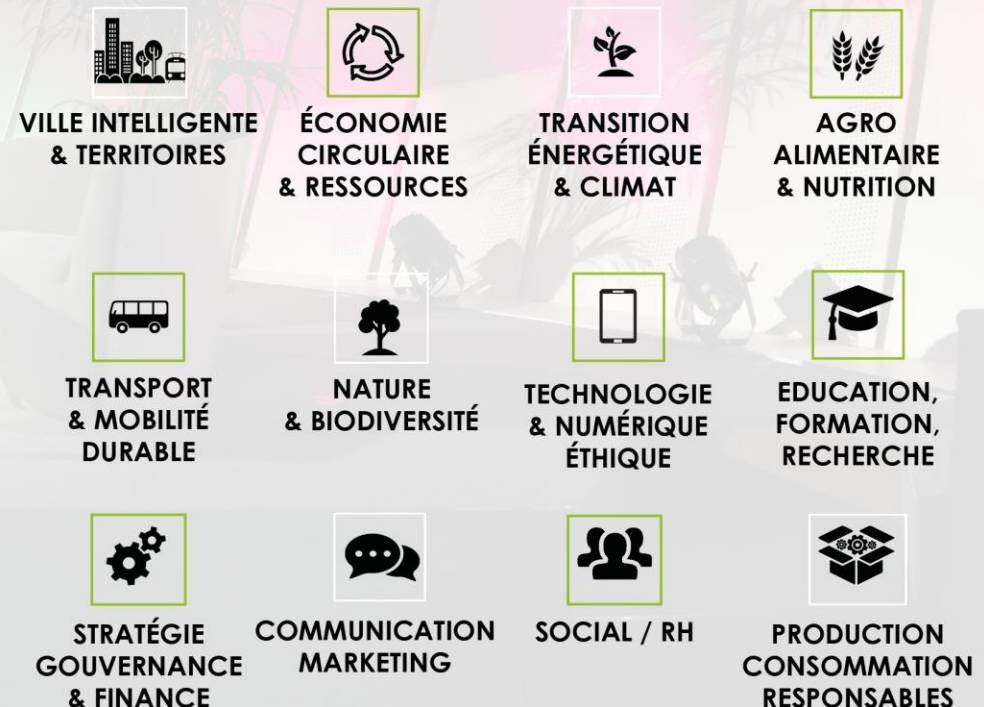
VILLE INTELLIGENTE & TERRITOIRES

ÉCONOMIE CIRCULAIRE & RESSOURCES

TRANSITION ÉNERGÉTIQUE & CLIMAT

AGRO ALIMENTAIRE & NUTRITION

TRANSPORT & MOBILITÉ DURABLE

NATURE & BIODIVERSITÉ

TECHNOLOGIE & NUMÉRIQUE ÉTHIQUE

EDUCATION, FORMATION, RECHERCHE

STRATÉGIE GOUVERNANCE & FINANCE

COMMUNICATION MARKETING

SOCIAL / RH

PRODUCTION CONSOMMATION RESPONSABLES